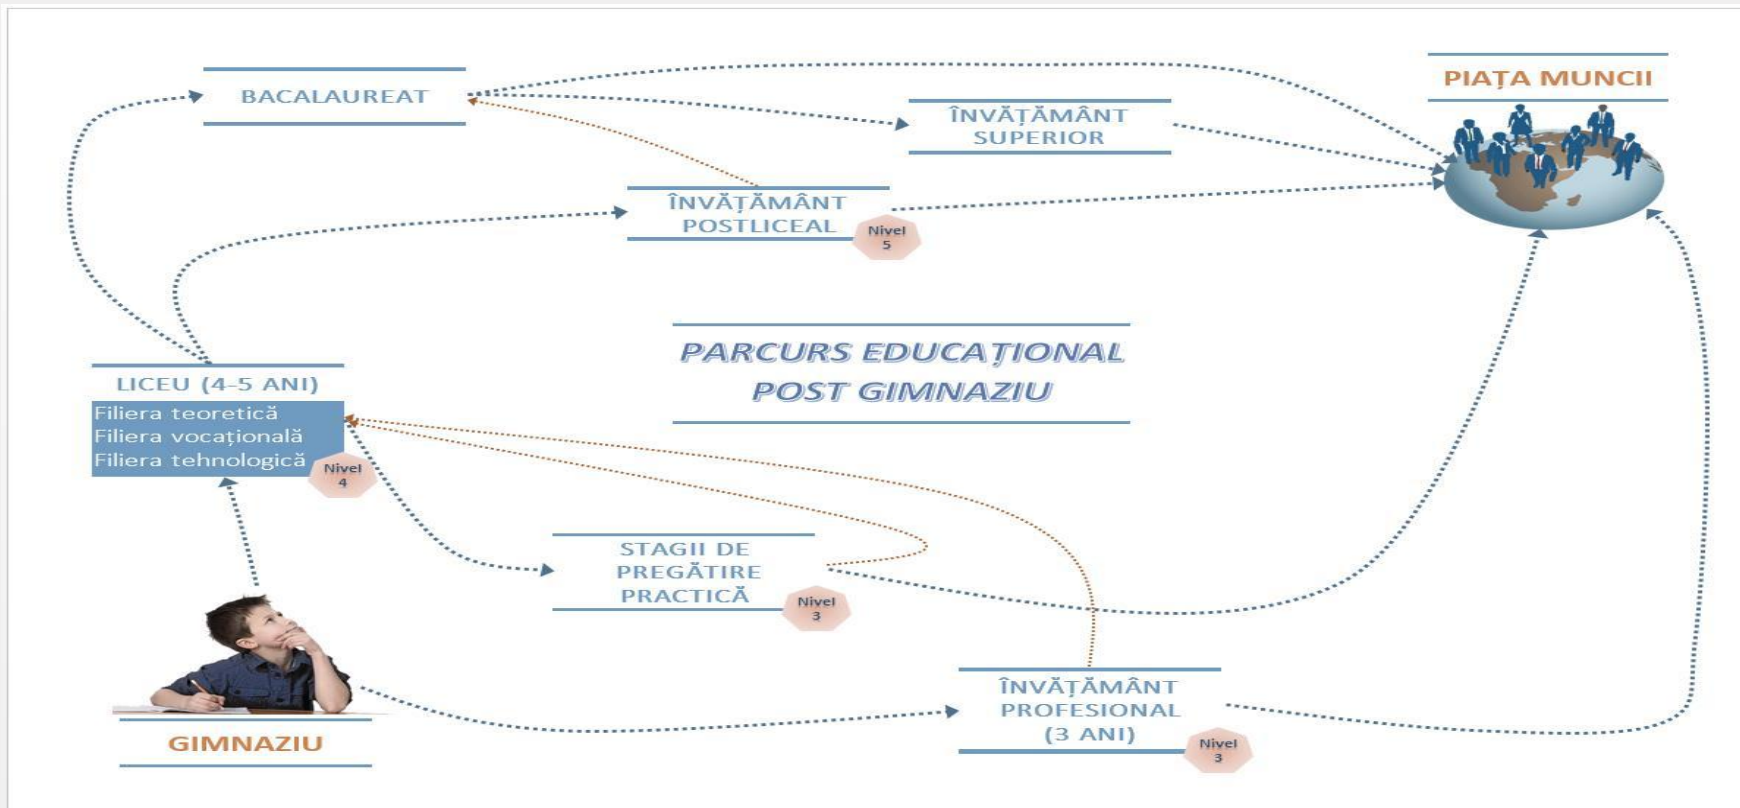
BACALAUREAT

ÎNVĂŢĂMÂNT SUPERIOR

PIAŢA MUNCII

ÎNVĂŢĂMÂNT POSTLICEAL

Nivel 5

PARCURS EDUCAŢIONAL POST GIMNAZIU

LICEU (4-5 ANI)

Filiera teoretică
Filiera vocaţională
Filiera tehnologică

Nivel 4

STAGII DE PREGĂTIRE PRACTICĂ

Nivel 3

ÎNVĂŢĂMÂNT PROFESIONAL (3 ANI)

Nivel 3

GIMNAZIU